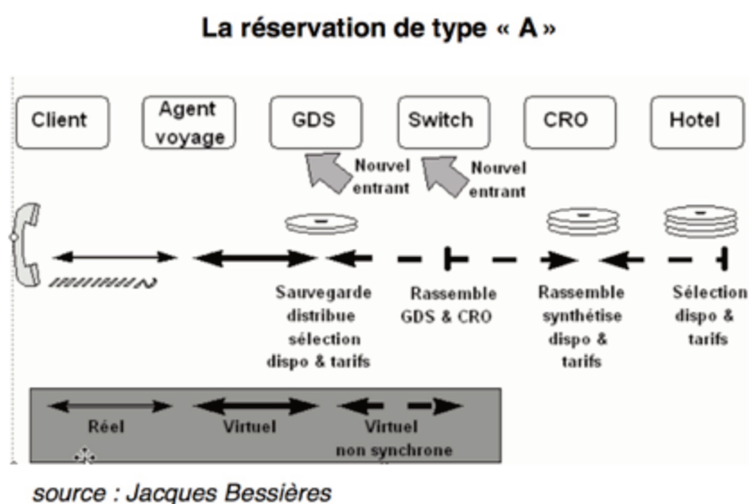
La réservation de type « A »

Client

Agent voyage

GDS

Switch

CRO

Hotel

Nouvel entrant

Nouvel entrant

Sauvegarde distribue sélection dispo & tarifs

Rassemble GDS & CRO

Rassemble synthétise dispo & tarifs

Sélection dispo & tarifs

Réel

Virtuel

Virtuel non synchrone

source : Jacques Bessières